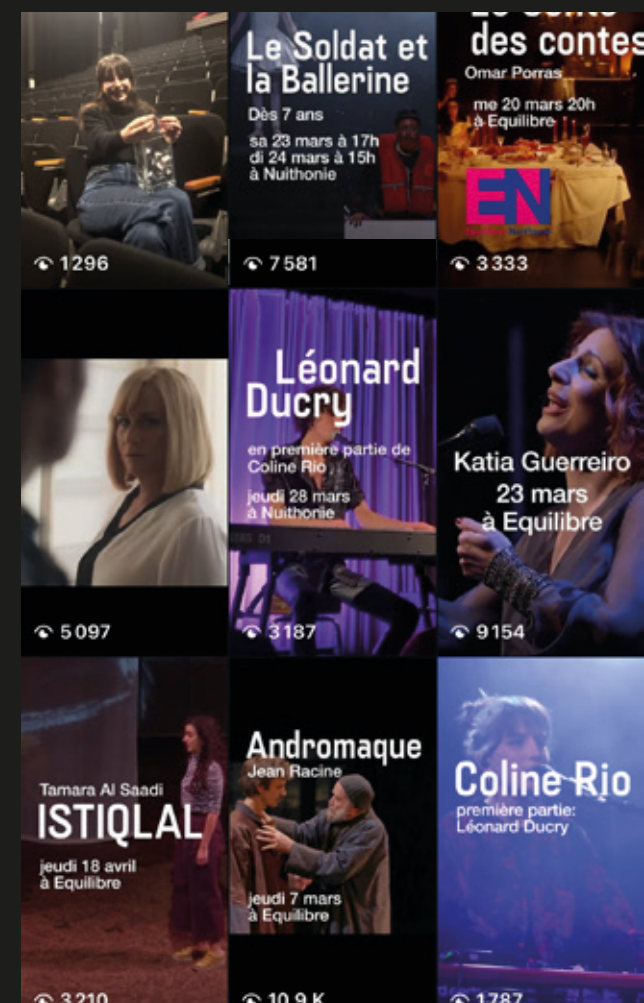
1296

Le Soldat et la Ballerine
Dès 7 ans
sa 23 mars à 17h
di 24 mars à 15h
à Nuithonie

7581

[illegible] des contes
Omar Porras
me 20 mars 20h
à Equilibre
EN

3333

5097

Léonard Ducry
en première partie de Coline Rio
jeudi 28 mars
à Nuithonie

3187

Katia Guerreiro
23 mars
à Equilibre

9154

Tamara Al Saadi
ISTIQLAL
jeudi 18 avril
à Equilibre

3210

Andromaque
Jean Racine
jeudi 7 mars
à Equilibre

10,9 K

Coline Rio
première partie:
Léonard Ducry

1787